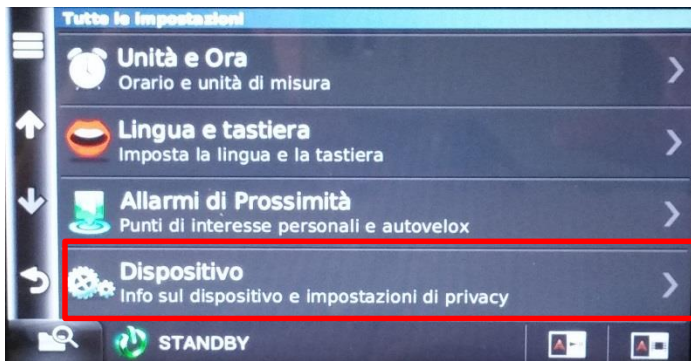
Tutte le impostazioni

Unità e Ora
Orario e unità di misura

Lingua e tastiera
Imposta la lingua e la tastiera

Allarmi di Prossimità
Punti di interesse personali e autovelox

Dispositivo
Info sul dispositivo e impostazioni di privacy

STANDBY